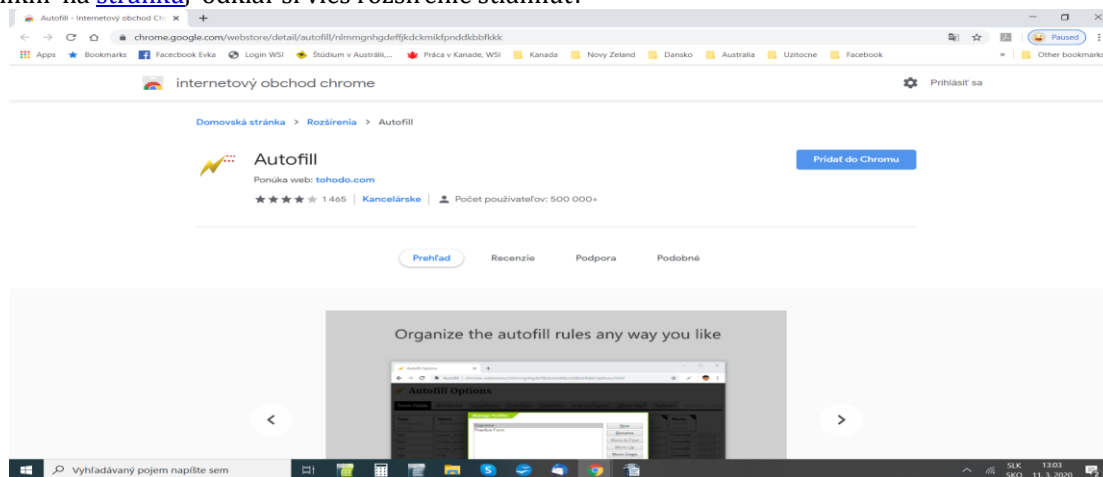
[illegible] na stránku) odkiaľ si vieš rozšírenie stiahnuť.

Autofill - Internetový obchod Ch ×
chrome.google.com/webstore/detail/autofill/nlmmgnhgdeffjkdckmikfpnddkbbfkkk
Paused
Apps Bookmarks Facebook Evka Login WSI Štúdium v Austrálii,... Práca v Kanade, WSI Kanada Novy Zeland Dansko Australia Uzitocne Facebook
Other bookmarks

internetový obchod chrome
Prihlásiť sa

Domovská stránka > Rozšírenia > Autofill

Autofill
Ponúka web: tohodo.com
1 465 | Kancelárske | Počet používateľov: 500 000+

Pridať do Chromu

Prehľad Recenzie Podpora Podobné

Organize the autofill rules any way you like

Autofill Options

Vyhľadávaný pojem napíšte sem
SLK SKO 13:03 11. 3. 2020